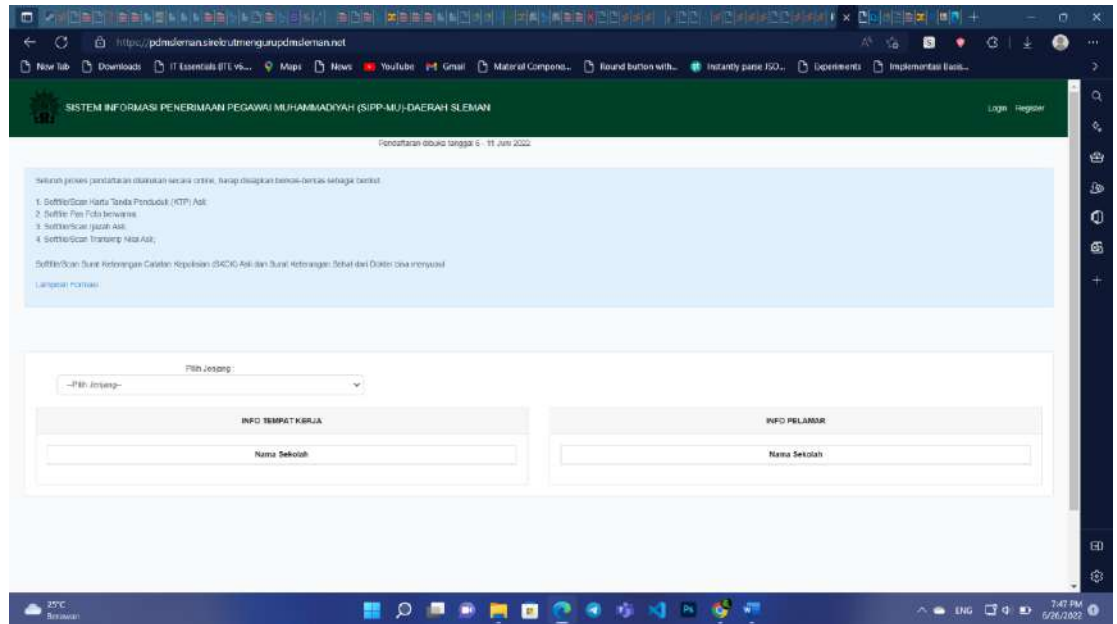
https://pdmsleman.sirekrutmengurupdmsleman.net

New Tab Downloads IT Essentials (ITE v6... Maps News YouTube Gmail Material Compone... Round button with... Instantly parse JSO... Experiments Implementasi Basis...

SISTEM INFORMASI PENERIMAAN PEGAWAI MUHAMMADIYAH (SIPP-MU)-DAERAH SLEMAN

Login Register

Pendaftaran dibuka tanggal 6 - 11 Juni 2022

Seluruh proses pendaftaran dilakukan secara online, harap disiapkan berkas-berkas sebagai berikut:

1. Softfile/Scan Kartu Tanda Penduduk (KTP) Asli;
2. Softfile Pas Foto berwarna;
3. Softfile/Scan Ijazah Asli;
4. Softfile/Scan Transkrip Nilai Asli;

Softfile/Scan Surat Keterangan Catatan Kepolisian (SKCK) Asli dan Surat Keterangan Sehat dari Dokter bisa menyusul

Lampiran Formasi

Pilih Jenjang :

--Pilih Jenjang--

INFO TEMPAT KERJA

Nama Sekolah

INFO PELAMAR

Nama Sekolah

25°C
Berawan

ENG 7:47 PM 6/26/2022